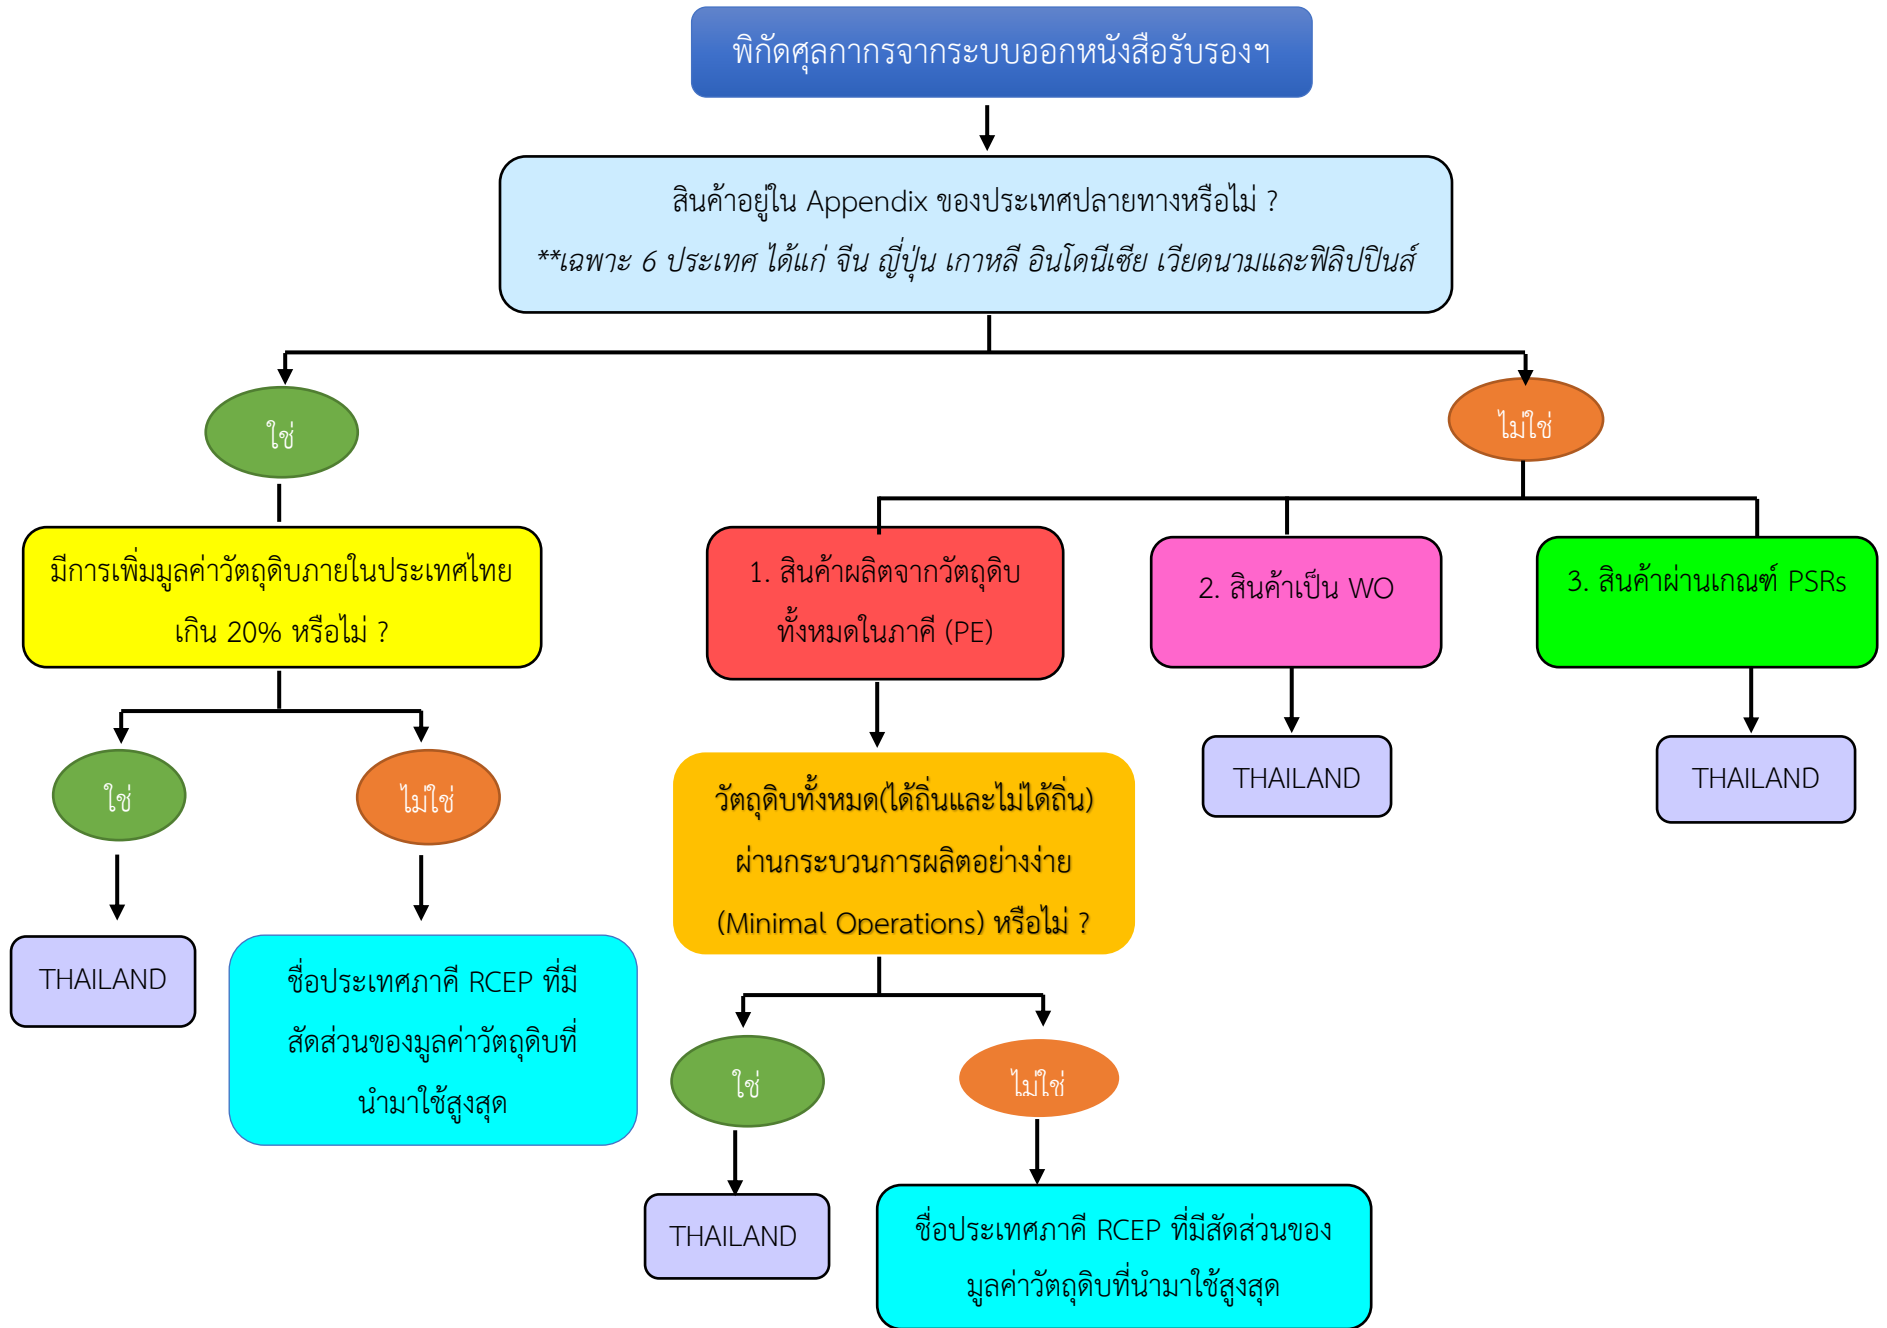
พิกัดศุลกากรจากระบบออกหนังสือรับรองฯ

สินค้าอยู่ใน Appendix ของประเทศปลายทางหรือไม่ ?

**เฉพาะ 6 ประเทศ ได้แก่ จีน ญี่ปุ่น เกาหลี อินโดนีเซีย เวียดนามและฟิลิปปินส์

ใช่

ไม่ใช่

มีการเพิ่มมูลค่าวัตถุดิบภายในประเทศไทย เกิน 20% หรือไม่ ?

ใช่

THAILAND

ไม่ใช่

ชื่อประเทศภาคี RCEP ที่มีสัดส่วนของมูลค่าวัตถุดิบที่นำมาใช้สูงสุด

1. สินค้าผลิตจากวัตถุดิบทั้งหมดในภาคี (PE)

วัตถุดิบทั้งหมด(ได้ถิ่นและไม่ได้ถิ่น) ผ่านกระบวนการผลิตอย่างง่าย (Minimal Operations) หรือไม่ ?

ใช่

THAILAND

ไม่ใช่

ชื่อประเทศภาคี RCEP ที่มีสัดส่วนของมูลค่าวัตถุดิบที่นำมาใช้สูงสุด

2. สินค้าเป็น WO

THAILAND

3. สินค้าผ่านเกณฑ์ PSRs

THAILAND